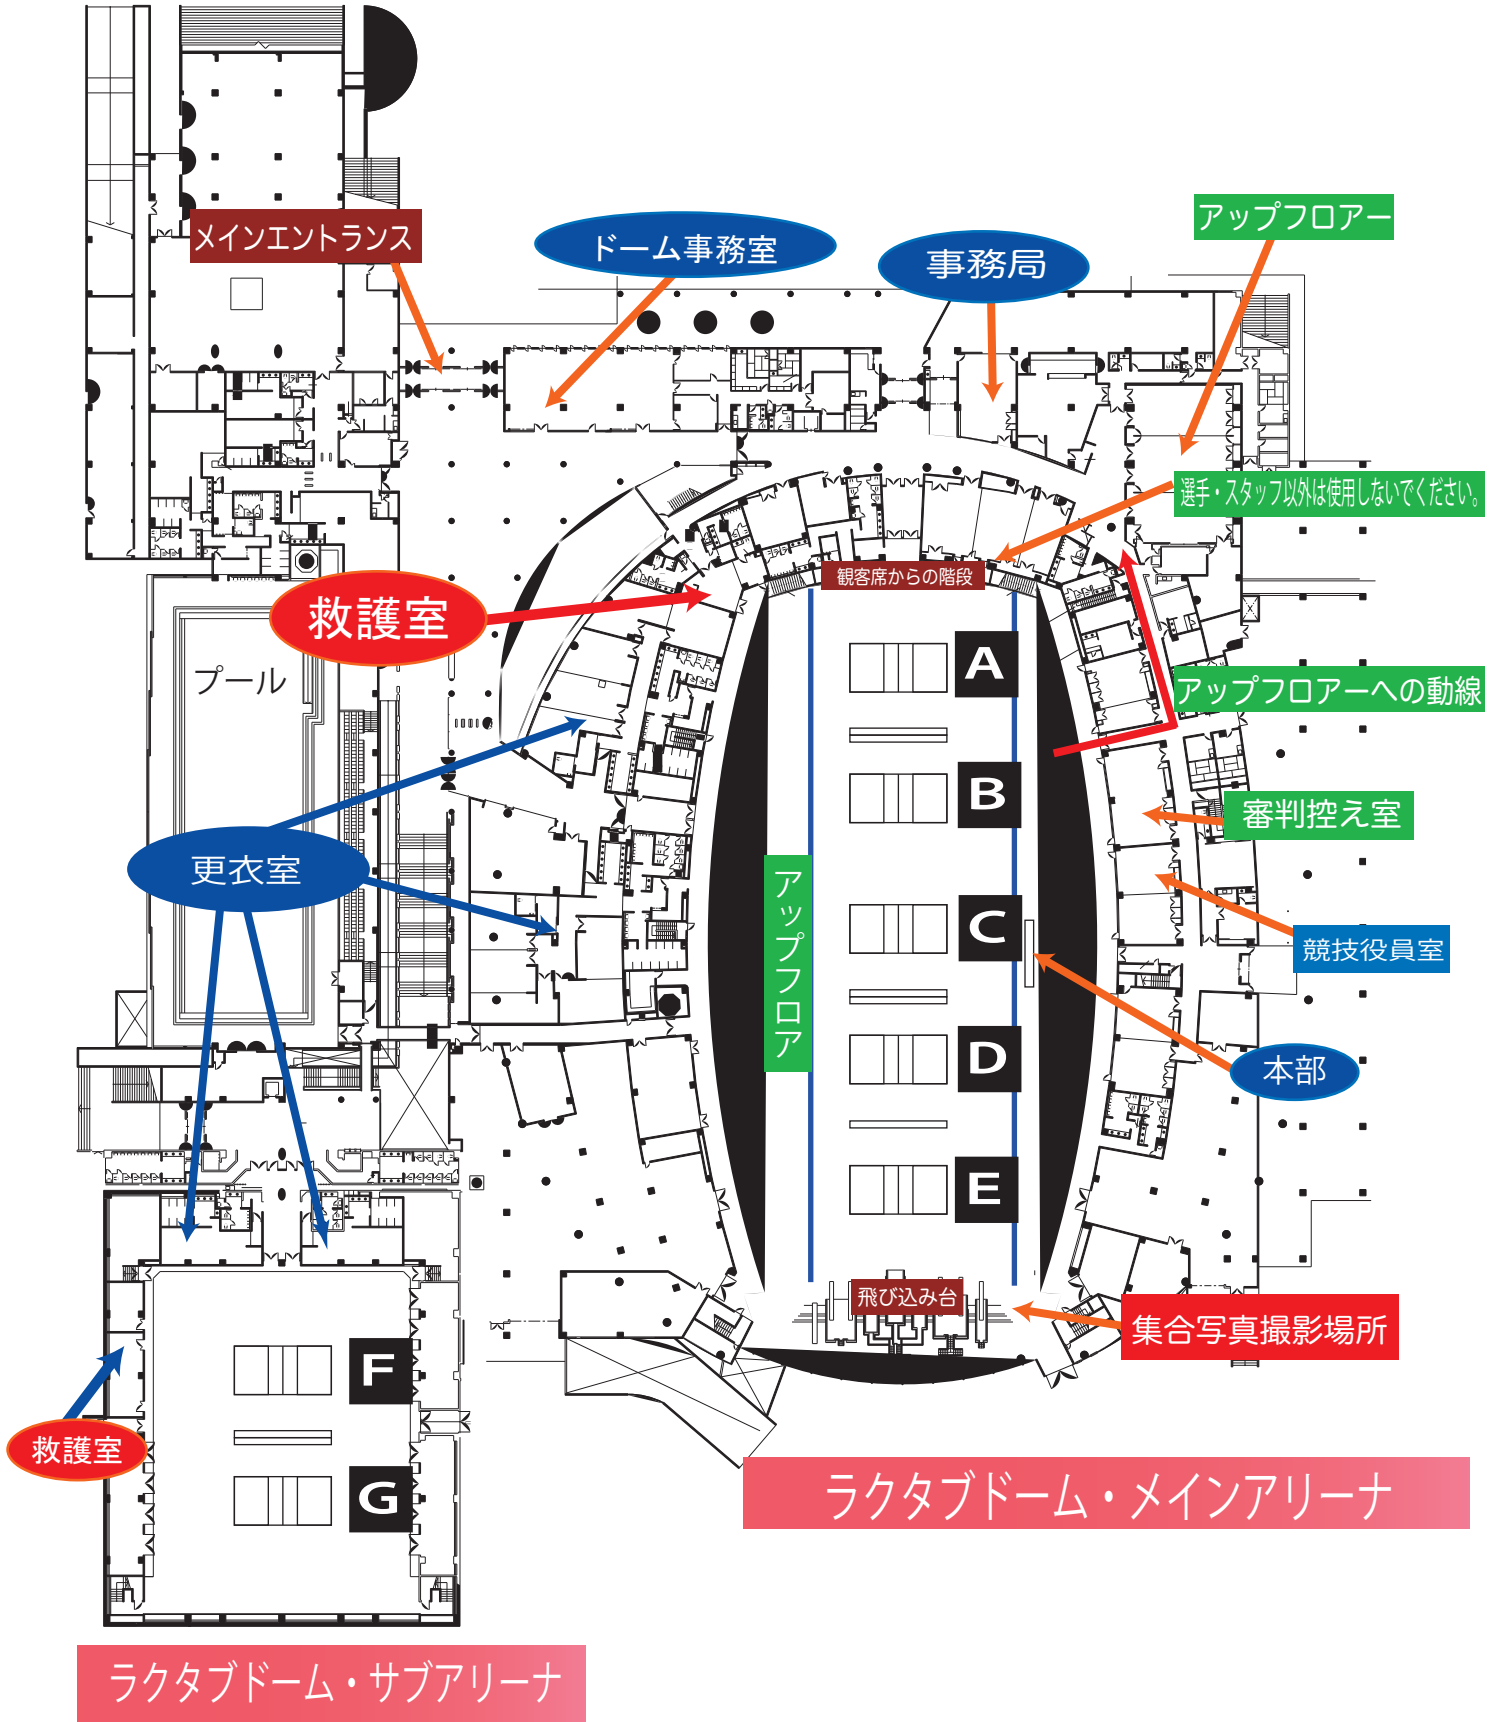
メインエントランス

ドーム事務室

事務局

アップフロアー

選手・スタッフ以外は使用しないでください。

観客席からの階段

救護室

プール

アップフロアーへの動線

A

B

C

D

E

審判控え室

更衣室

アップフロア

競技役員室

本部

飛び込み台

集合写真撮影場所

F

G

救護室

ラクタブドーム・メインアリーナ

ラクタブドーム・サブアリーナ